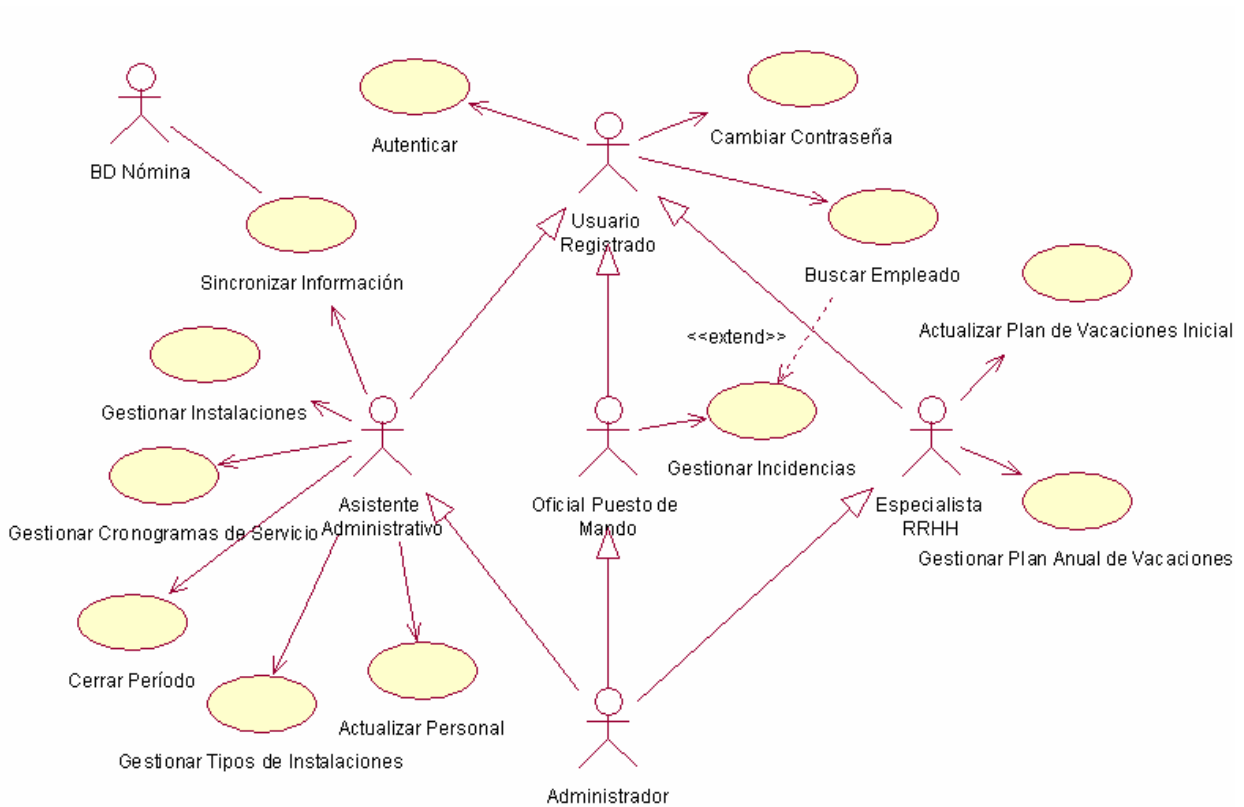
BD Nómina

Autenticar

Cambiar Contraseña

Usuario Registrado

Sincronizar Información

Buscar Empleado

Actualizar Plan de Vacaciones Inicial

<<extend>>

Gestionar Instalaciones

Gestionar Incidencias

Gestionar Cronogramas de Servicio

Asistente Administrativo

Oficial Puesto de Mando

Especialista RRHH

Gestionar Plan Anual de Vacaciones

Cerrar Período

Actualizar Personal

Gestionar Tipos de Instalaciones

Administrador